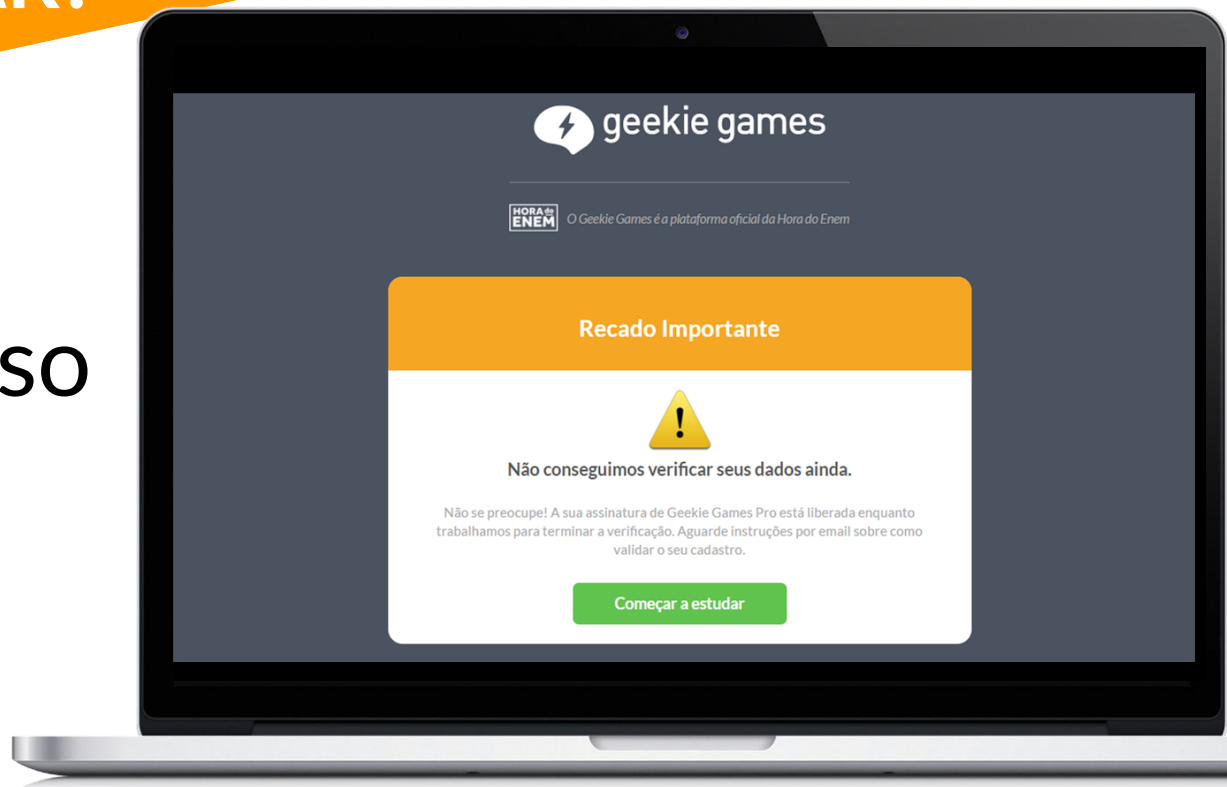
AR!

SO

geekie games

HORA do ENEM O Geekie Games é a plataforma oficial da Hora do Enem

Recado Importante

!

Não conseguimos verificar seus dados ainda.

Não se preocupe! A sua assinatura de Geekie Games Pro está liberada enquanto trabalhamos para terminar a verificação. Aguarde instruções por email sobre como validar o seu cadastro.

Começar a estudar